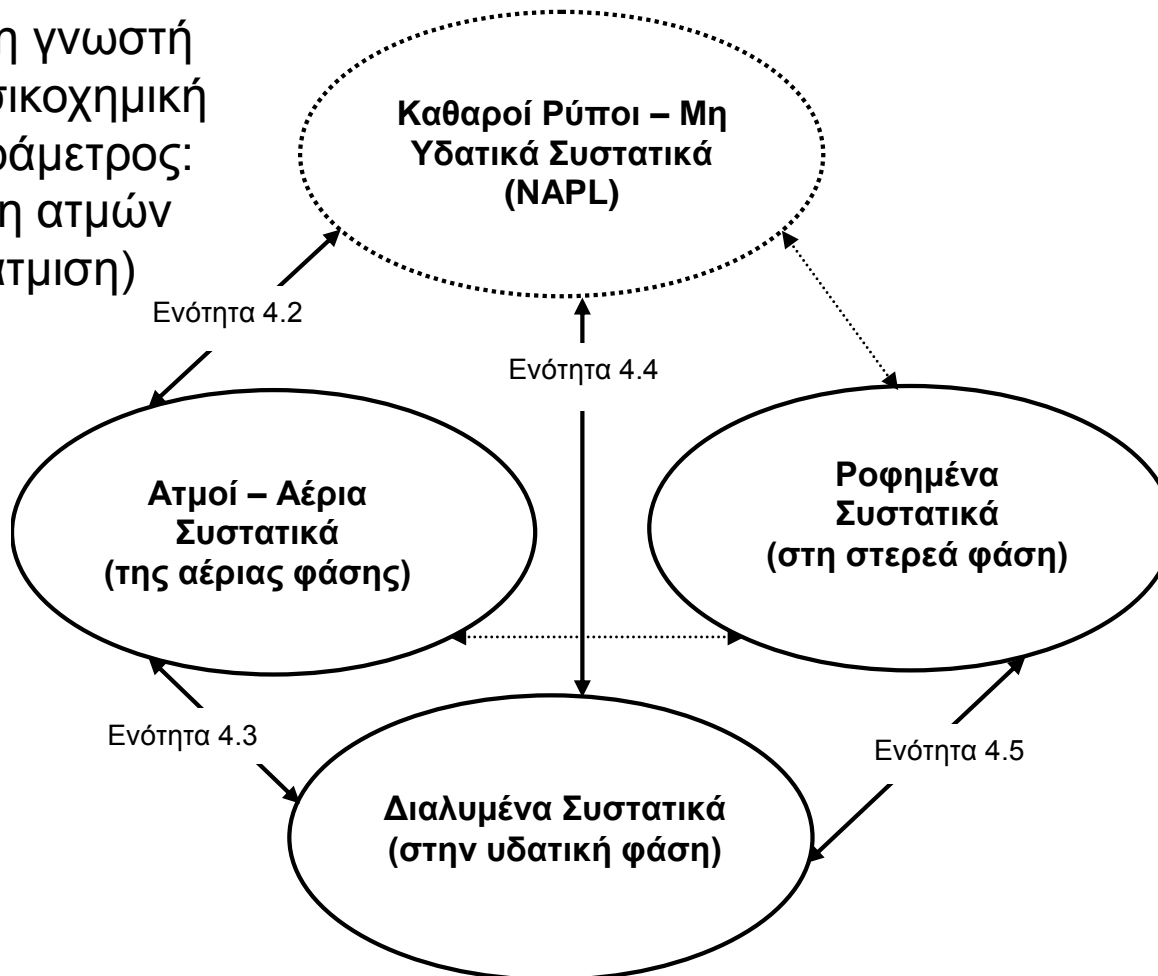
η γνωστή
σικοχημική
ράμετρος:
η ατμών
ατμιση)

Καθαροί Ρύποι – Μη Υδατικά Συστατικά (NAPL)

Ενότητα 4.2

Ενότητα 4.4

Ατμοί – Αέρια Συστατικά (της αέριας φάσης)

Ροφημένα Συστατικά (στη στερεά φάση)

Ενότητα 4.3

Ενότητα 4.5

Διαλυμένα Συστατικά (στην υδατική φάση)